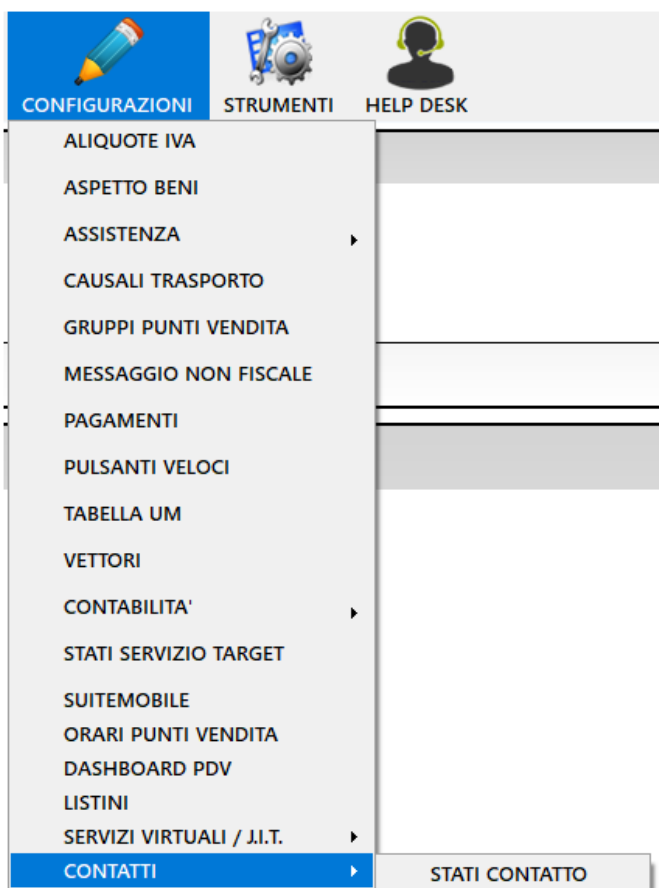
CONFIGURAZIONI
STRUMENTI
HELP DESK

ALIQUOTE IVA
ASPETTO BENI
ASSISTENZA
CAUSALI TRASPORTO
GRUPPI PUNTI VENDITA
MESSAGGIO NON FISCALE
PAGAMENTI
PULSANTI VELOCI
TABELLA UM
VETTORI
CONTABILITA'
STATI SERVIZIO TARGET
SUITEMOBILE
ORARI PUNTI VENDITA
DASHBOARD PDV
LISTINI
SERVIZI VIRTUALI / J.I.T.
CONTATTI

STATI CONTATTO